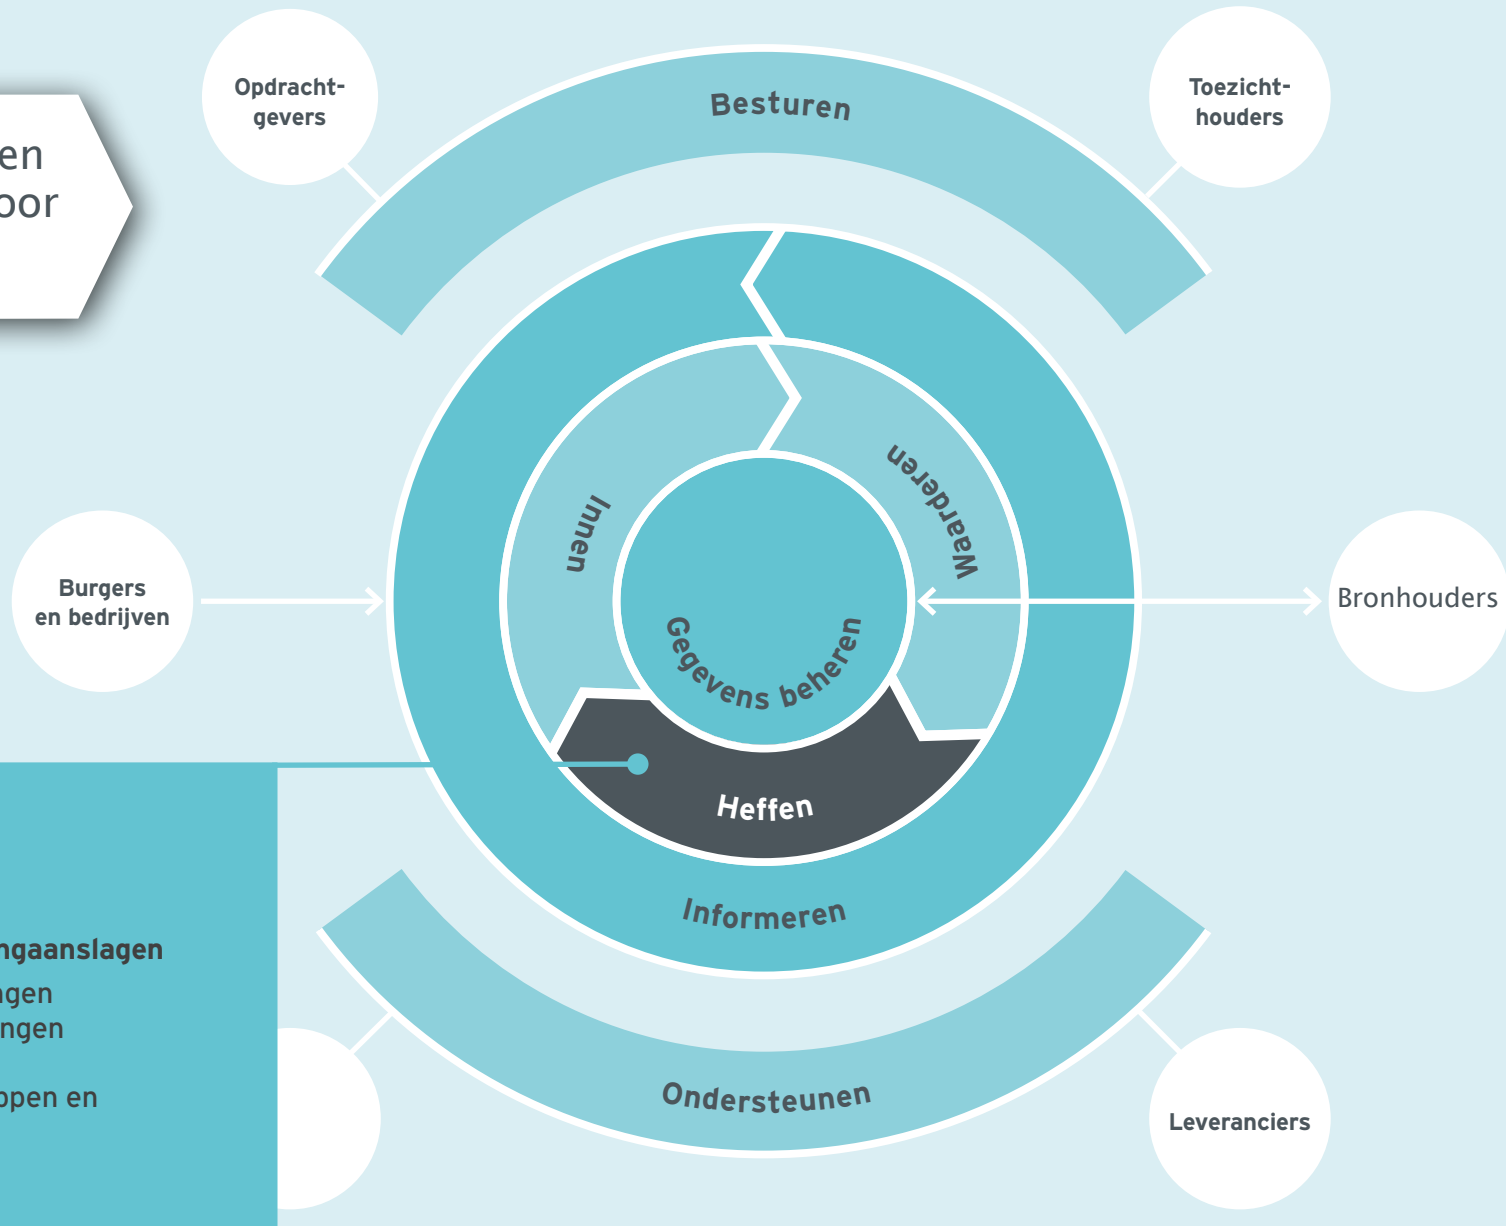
en
oor

Opdracht-
gevers

Besturen

Toezicht-
houders

Burgers
en bedrijven

Innen

Waarderen

Bronhouders

Gegevens beheren

Heffen

Informeren

ngaanslagen
agen
ngen

open en

Ondersteunen

Leveranciers